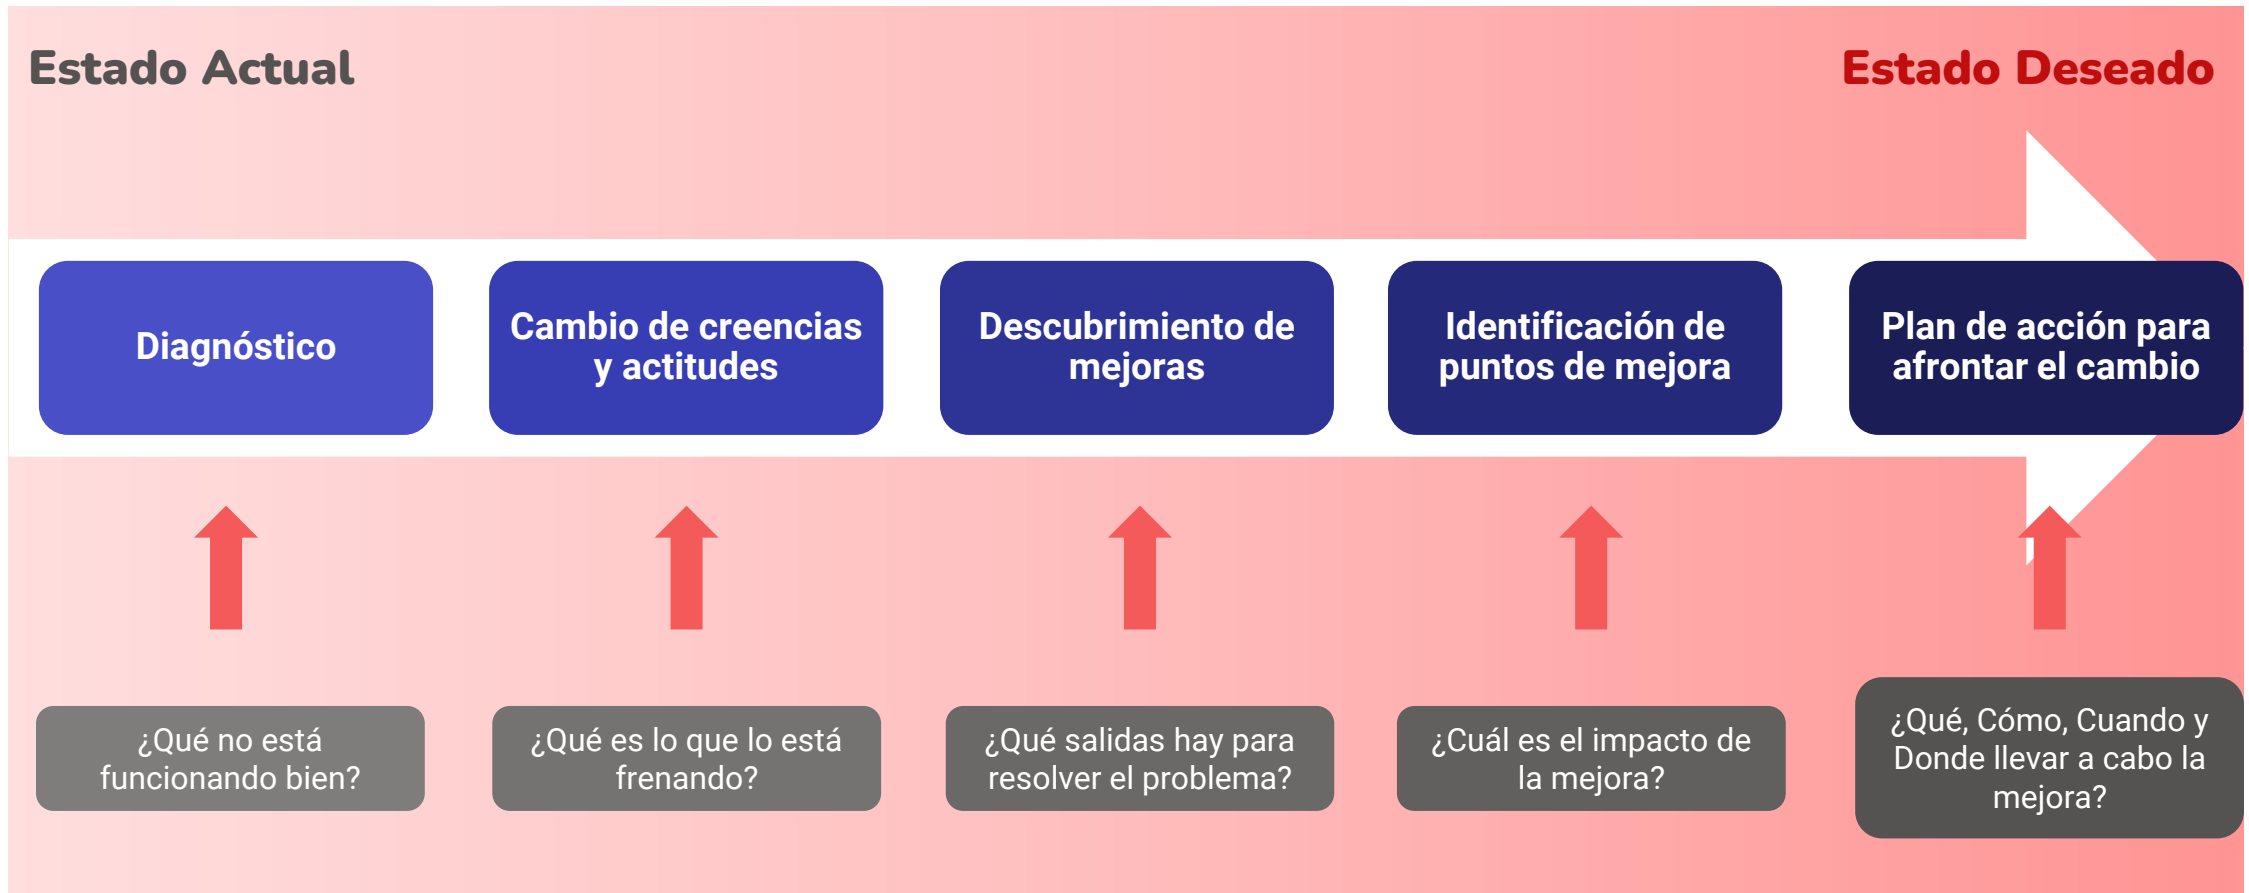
Estado Actual

Estado Deseado

Diagnóstico

Cambio de creencias y actitudes

Descubrimiento de mejoras

Identificación de puntos de mejora

Plan de acción para afrontar el cambio

¿Qué no está funcionando bien?

¿Qué es lo que lo está frenando?

¿Qué salidas hay para resolver el problema?

¿Cuál es el impacto de la mejora?

¿Qué, Cómo, Cuando y Donde llevar a cabo la mejora?